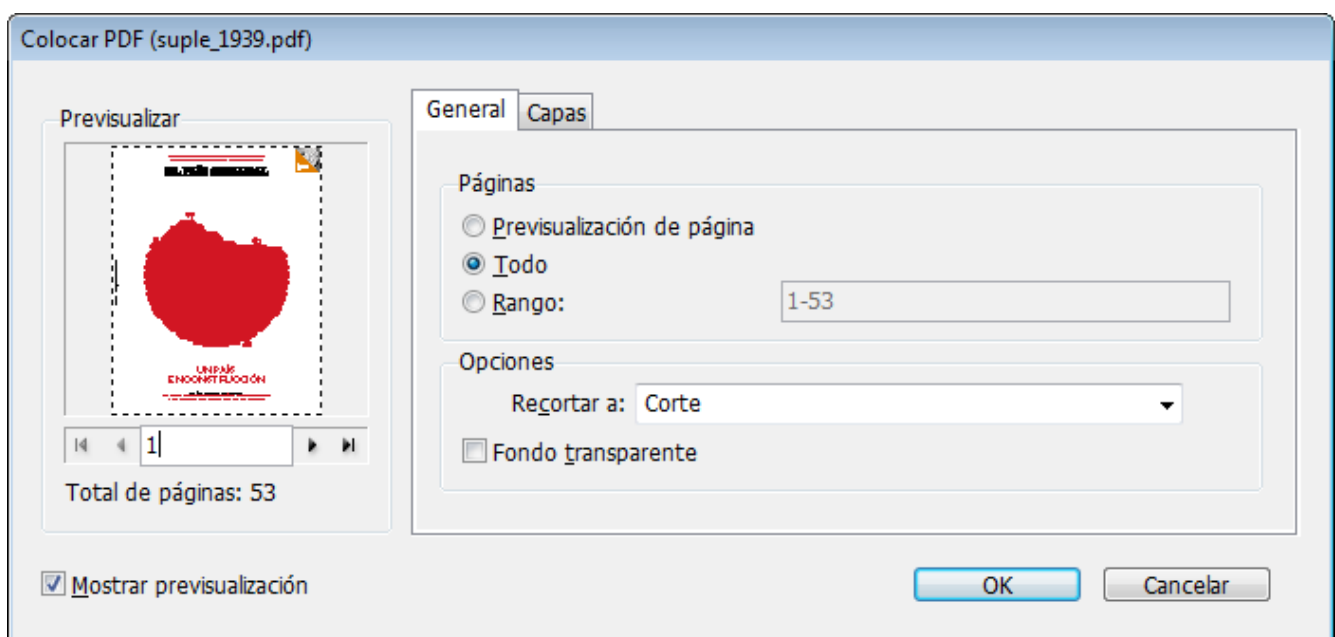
Colocar PDF (suple_1939.pdf)

Previsualizar

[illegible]

UN PAÍS EN CONSTRUCCIÓN

1

Total de páginas: 53

General Capas

Páginas

Previsualización de página

Todo

Rango: 1-53

Opciones

Recortar a: Corte

Fondo transparente

Mostrar previsualización

OK

Cancelar